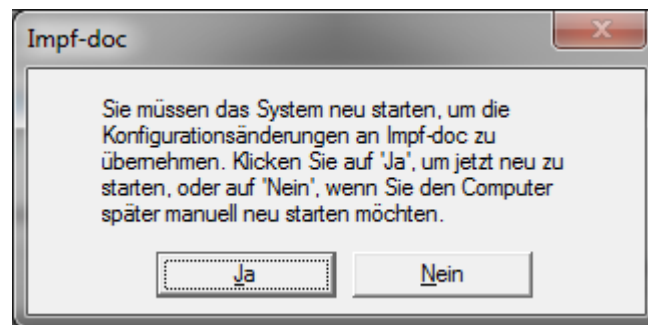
Impf-doc

Sie müssen das System neu starten, um die Konfigurationsänderungen an Impf-doc zu übernehmen. Klicken Sie auf 'Ja', um jetzt neu zu starten, oder auf 'Nein', wenn Sie den Computer später manuell neu starten möchten.

Ja

Nein